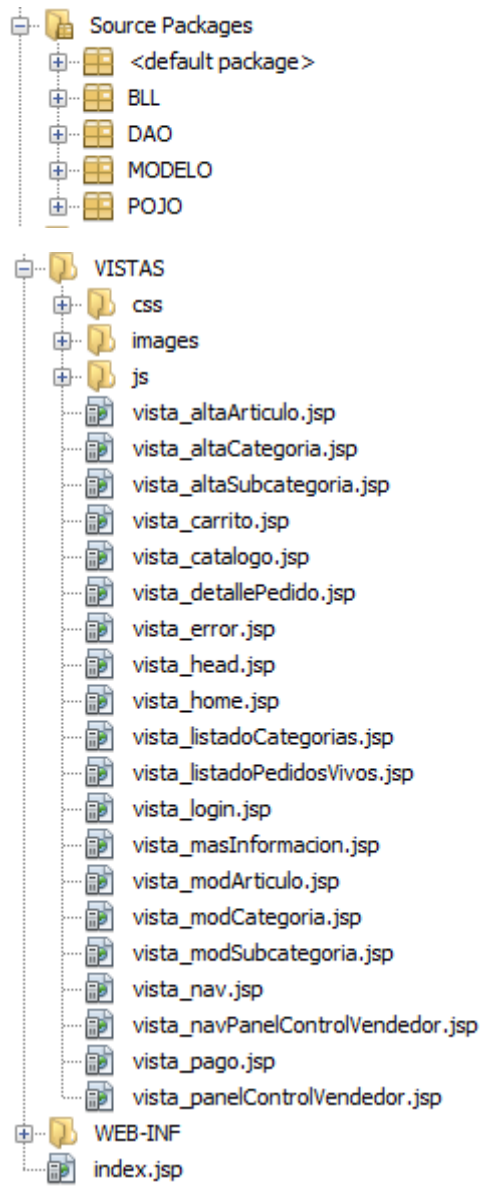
Source Packages
<default package>
BLL
DAO
MODELO
POJO

VISTAS
css
images
js
vista_altaArticulo.jsp
vista_altaCategoria.jsp
vista_altaSubcategoria.jsp
vista_carrito.jsp
vista_catalogo.jsp
vista_detallePedido.jsp
vista_error.jsp
vista_head.jsp
vista_home.jsp
vista_listadoCategorias.jsp
vista_listadoPedidosVivos.jsp
vista_login.jsp
vista_masInformacion.jsp
vista_modArticulo.jsp
vista_modCategoria.jsp
vista_modSubcategoria.jsp
vista_nav.jsp
vista_navPanelControlVendedor.jsp
vista_pago.jsp
vista_panelControlVendedor.jsp
WEB-INF
index.jsp